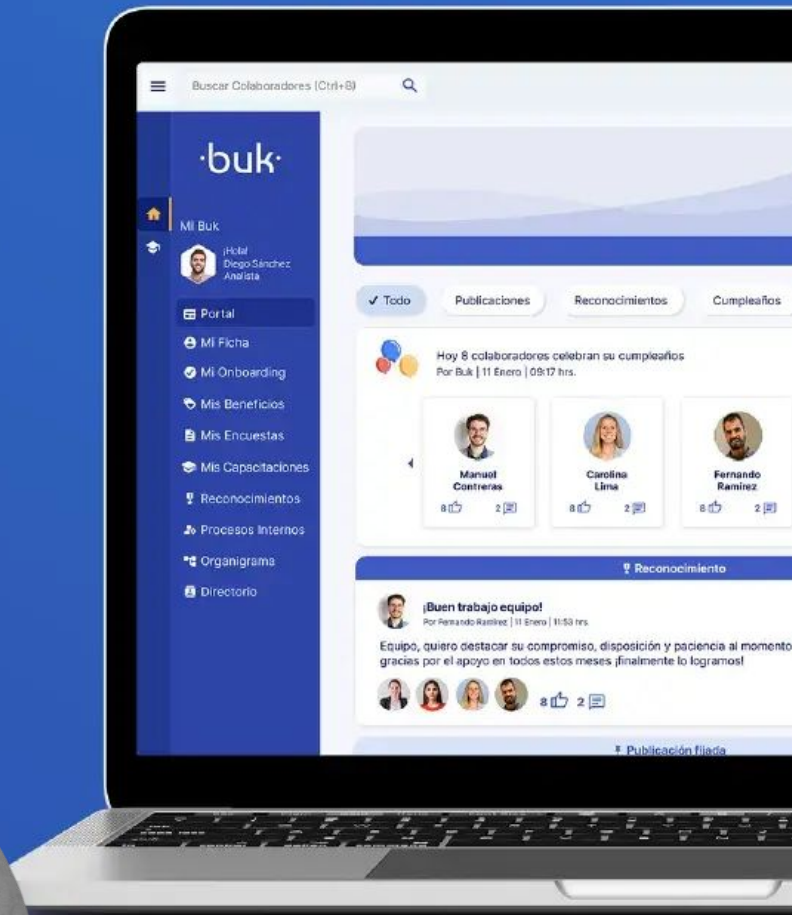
Buscar Colaboradores (Ctrl+B)

·buk·

Mi Buk

¡Hola!
Diego Sánchez
Analista

Portal
Mi Ficha
Mi Onboarding
Mis Beneficios
Mis Encuestas
Mis Capacitaciones
Reconocimientos
Procesos Internos
Organigrama
Directorio

✓ Todo
Publicaciones
Reconocimientos
Cumpleaños

Hoy 8 colaboradores celebran su cumpleaños
Por Buk | 11 Enero | 09:17 hrs.

Manuel Contreras
8 2

Carolina Lima
8 2

Fernando Ramirez
8 2

Reconocimiento

¡Buen trabajo equipo!
Por Fernando Ramirez | 11 Enero | 11:53 hrs.

Equipo, quiero destacar su compromiso, disposición y paciencia al momento
gracias por el apoyo en todos estos meses ¡finalmente lo logramos!

8 2

Publicación fijada